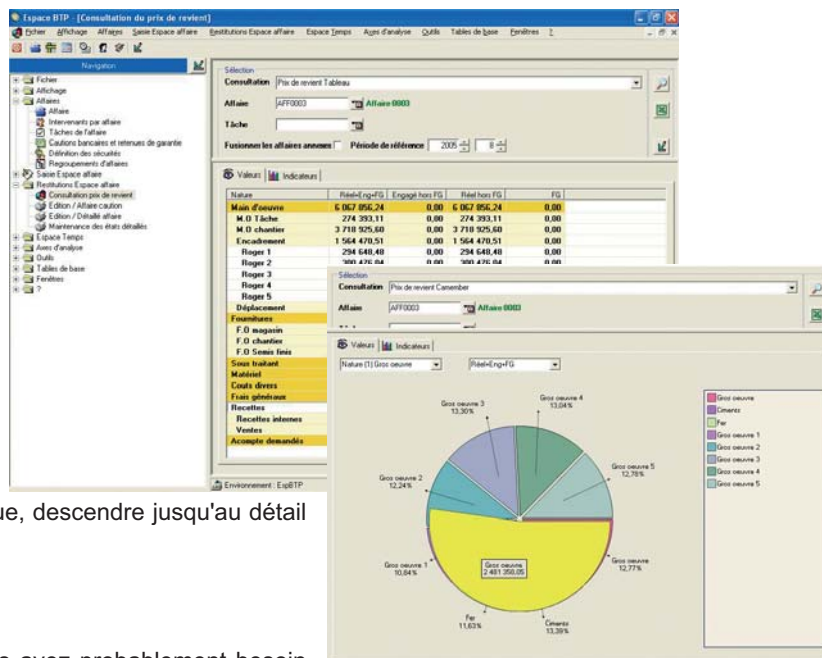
Espace BTP - [Consultation du prix de revient]

Fichier Affichage Affaires Saisie Espace affaire Restitutions Espace affaire Espace Temps Axes d'analyse Outils Tables de base Fenêtres ?

Navigation

Fichier
Affichage
Affaires
Affaire
Intervenants par affaire
Tâches de l'affaire
Cautions bancaires et retenues de garantie
Définition des sécurités
Regroupements d'affaires
Saisie Espace affaire
Restitutions Espace affaire
Consultation prix de revient
Edition / Affaire caution
Edition / Détaillé affaire
Maintenance des états détaillés
Espace Temps
Axes d'analyse
Outils
Tables de base
Fenêtres
?

Sélection
Consultation Prix de revient Tableau
Affaire AFF0003 Affaire 0003
Tâche
Fusionner les affaires annexes Période de référence 2005 8

Valeurs Indicateurs

| Nature | Réel+Eng+FG | Engagé hors FG | Réel hors FG | FG |
|---|---|---|---|---|
| Main d'oeuvre | 6 067 856,24 | 0,00 | 6 067 856,24 | 0,00 |
| M.O Tâche | 274 393,11 | 0,00 | 274 393,11 | 0,00 |
| M.O chantier | 3 718 925,60 | 0,00 | 3 718 925,60 | 0,00 |
| Encadrement | 1 564 470,51 | 0,00 | 1 564 470,51 | 0,00 |
| Roger 1 | 294 648,48 | 0,00 | 294 648,48 | 0,00 |
| Roger 2 | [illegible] | 0,00 | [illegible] | 0,00 |
| Roger 3 | | | | |
| Roger 4 | | | | |
| Roger 5 | | | | |
| Déplacement | | | | |
| Fournitures | | | | |
| F.O magasin | | | | |
| F.O chantier | | | | |
| F.O Semis finis | | | | |
| Sous traitant | | | | |
| Matériel | | | | |
| Couts divers | | | | |
| Frais généraux | | | | |
| Recettes | | | | |
| Recettes internes | | | | |
| Ventes | | | | |
| Acompte demandés | | | | |

Environnement : EspBTP

Sélection
Consultation Prix de revient Camembert
Affaire AFF0003 Affaire 0003

Valeurs Indicateurs
Nature (1) Gros oeuvre Réel+Eng+FG

Gros oeuvre 3 13,30%
Gros oeuvre 4 13,04%
Gros oeuvre 2 12,24%
Gros oeuvre 5 12,78%
Gros oeuvre 12,77%
Gros oeuvre 1 10,84%
Gros oeuvre 2 481 358,05
Fer 11,63%
Ciments 13,39%

Gros oeuvre
Ciments
Fer
Gros oeuvre 1
Gros oeuvre 2
Gros oeuvre 3
Gros oeuvre 4
Gros oeuvre 5

ue, descendre jusqu'au détail

s avez probablement besoin